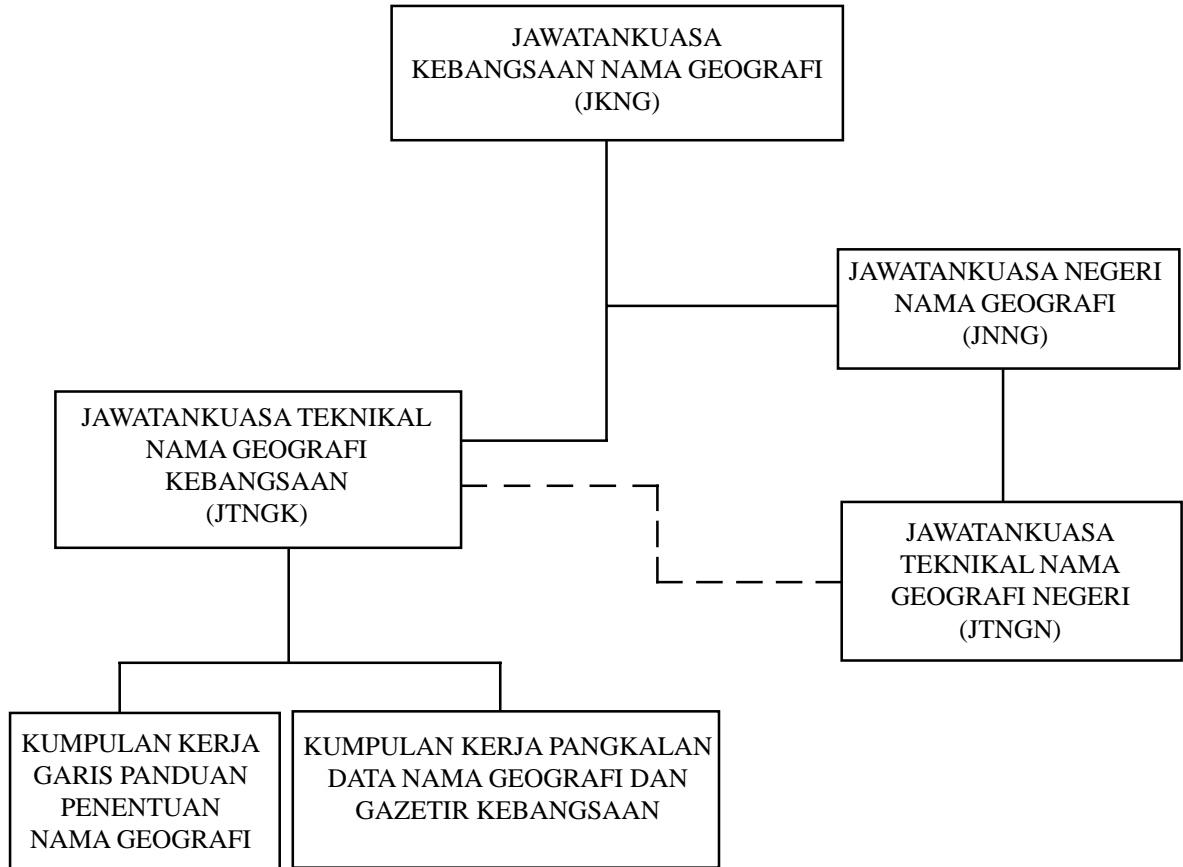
JAWATANKUASA KEBANGSAAN NAMA GEOGRAFI (JKNG)

JAWATANKUASA NEGERI NAMA GEOGRAFI (JNNG)

JAWATANKUASA TEKNIKAL NAMA GEOGRAFI KEBANGSAAN (JTNGK)

JAWATANKUASA TEKNIKAL NAMA GEOGRAFI NEGERI (JTNGN)

KUMPULAN KERJA GARIS PANDUAN PENENTUAN NAMA GEOGRAFI

KUMPULAN KERJA PANGKALAN DATA NAMA GEOGRAFI DAN GAZETIR KEBANGSAAN